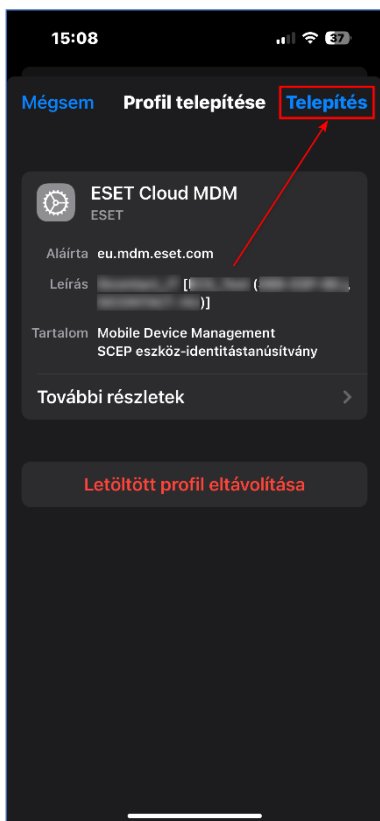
15:08

37

Mégsem Profil telepítése Telepítés

ESET Cloud MDM
ESET

Aláírta eu.mdm.eset.com

Leírás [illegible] [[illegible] ([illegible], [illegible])]

Tartalom Mobile Device Management
SCEP eszköz-identitástanúsítvány

További részletek

Letöltött profil eltávolítása